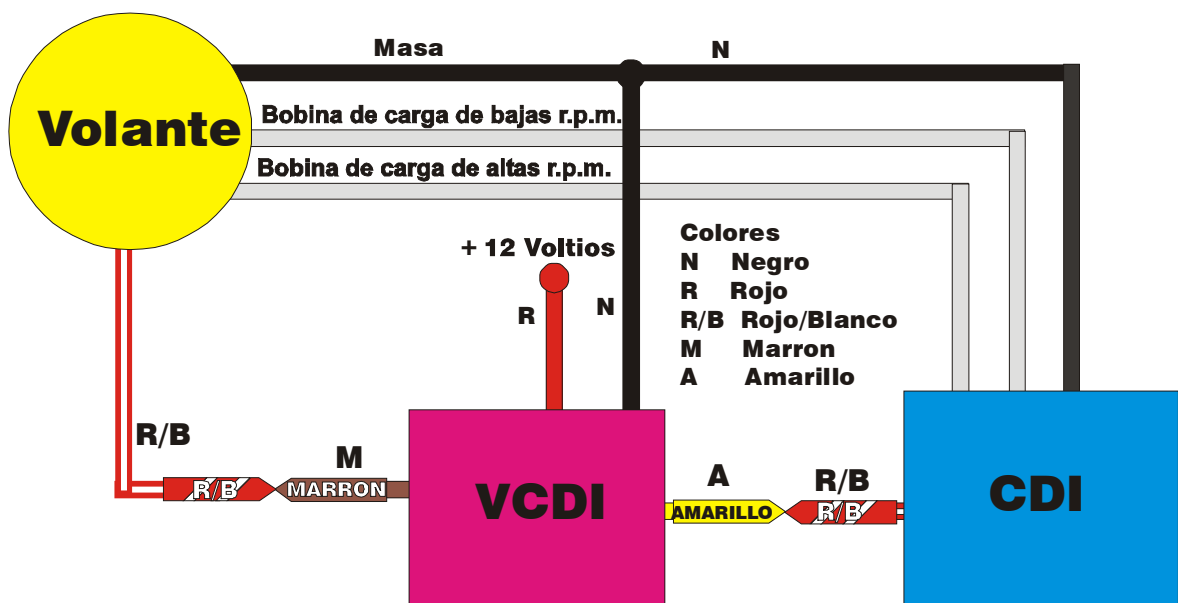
Masa

N

Volante

Bobina de carga de bajas r.p.m.

Bobina de carga de altas r.p.m.

+ 12 Voltios

R

N

Colores
N Negro
R Rojo
R/B Rojo/Blanco
M Marron
A Amarillo

R/B

M

R/B

MARRON

VCDI

A

R/B

AMARILLO

R/B

CDI